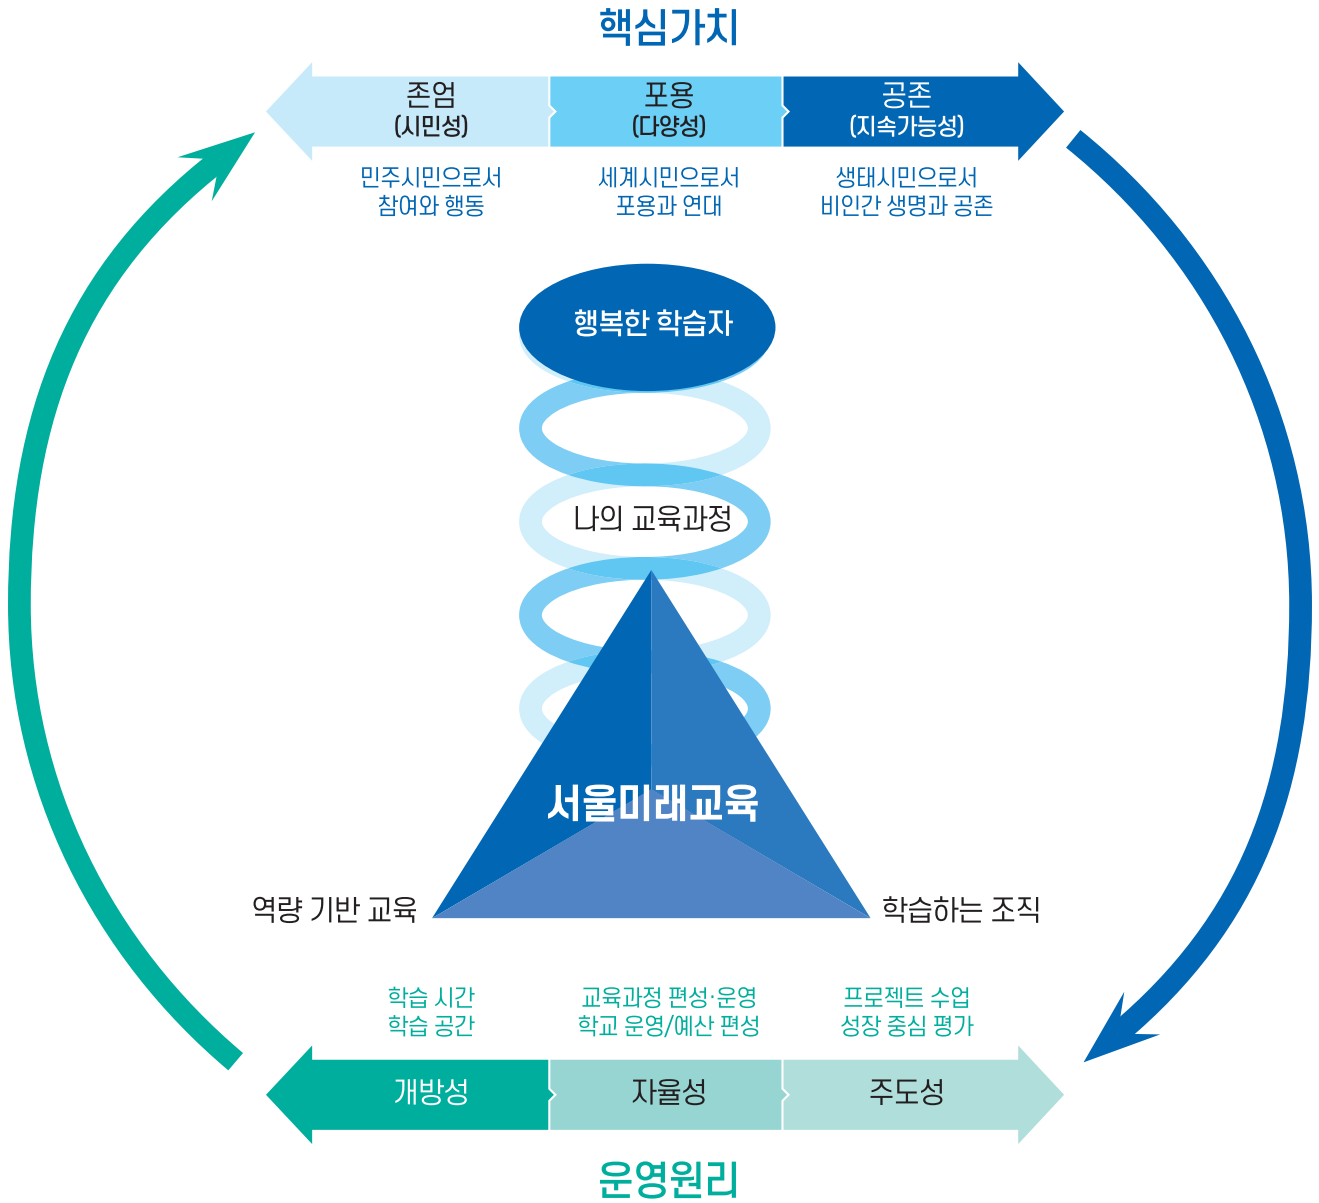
핵심가치

존엄
(시민성)

포용
(다양성)

공존
(지속가능성)

민주시민으로서
참여와 행동

세계시민으로서
포용과 연대

생태시민으로서
비인간 생명과 공존

행복한 학습자

나의 교육과정

서울미래교육

역량 기반 교육

학습하는 조직

학습 시간
학습 공간

교육과정 편성·운영
학교 운영/예산 편성

프로젝트 수업
성장 중심 평가

개방성

자율성

주도성

운영원리